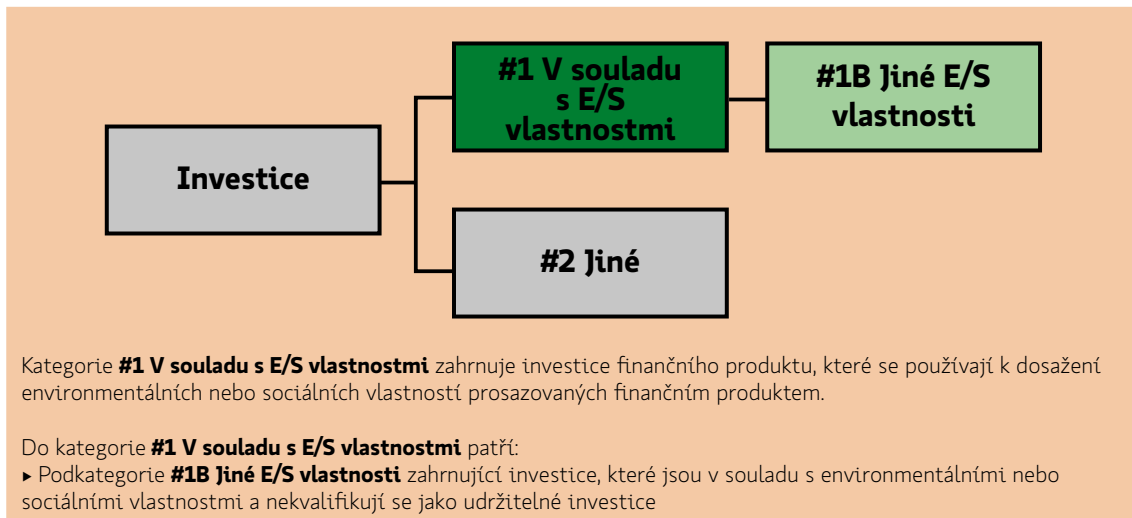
Investice

#1 V souladu s E/S vlastnostmi

#1B Jiné E/S vlastnosti

#2 Jiné

Kategorie **#1 V souladu s E/S vlastnostmi** zahrnuje investice finančního produktu, které se používají k dosažení environmentálních nebo sociálních vlastností prosazovaných finančním produktem.

Do kategorie **#1 V souladu s E/S vlastnostmi** patří:
▸ Podkategorie **#1B Jiné E/S vlastnosti** zahrnující investice, které jsou v souladu s environmentálními nebo sociálními vlastnostmi a nekvalifikují se jako udržitelné investice